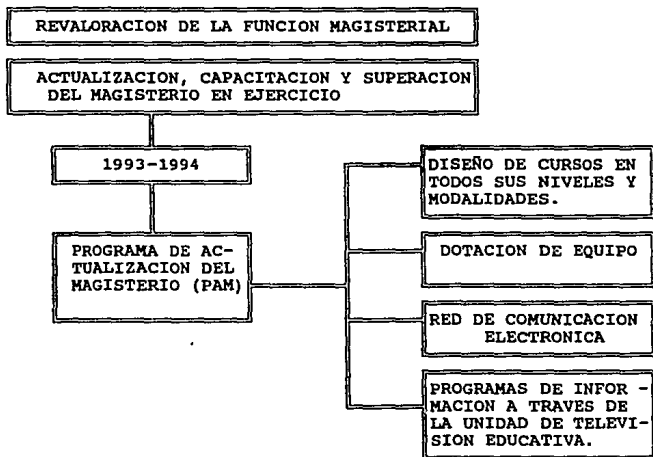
REVALORACION DE LA FUNCION MAGISTERIAL

ACTUALIZACION, CAPACITACION Y SUPERACION DEL MAGISTERIO EN EJERCICIO

1993-1994

PROGRAMA DE ACTUALIZACION DEL MAGISTERIO (PAM)

DISEÑO DE CURSOS EN TODOS SUS NIVELES Y MODALIDADES.

DOTACION DE EQUIPO

RED DE COMUNICACION ELECTRONICA

PROGRAMAS DE INFORMACION A TRAVES DE LA UNIDAD DE TELEVISION EDUCATIVA.